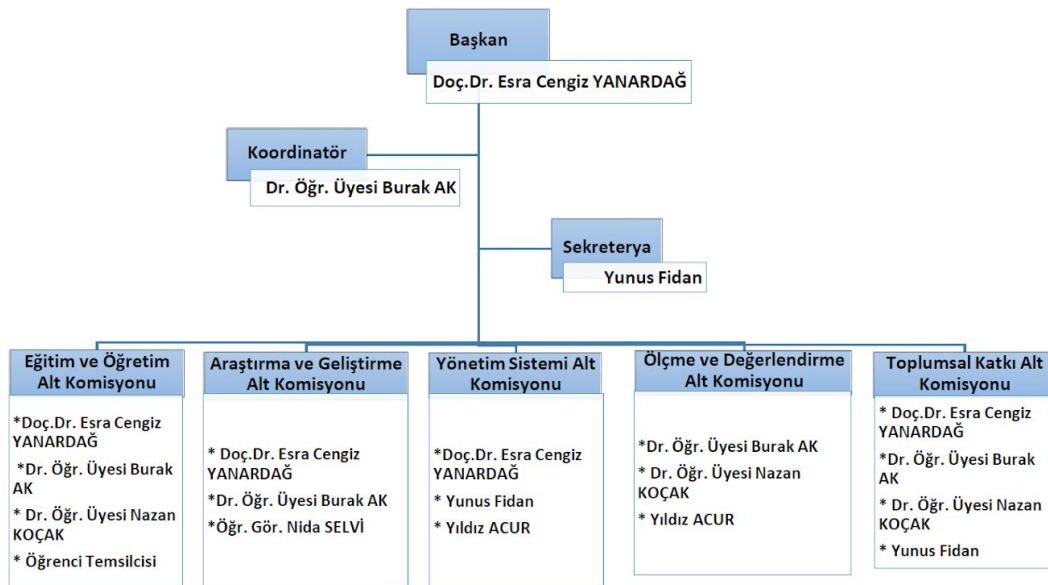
Başkan

Doç.Dr. Esra Cengiz YANARDAĞ

Koordinatör

Dr. Öğr. Üyesi Burak AK

Sekreterya

Yunus Fidan

Eğitim ve Öğretim Alt Komisyonu

*Doç.Dr. Esra Cengiz YANARDAĞ

*Dr. Öğr. Üyesi Burak AK

* Dr. Öğr. Üyesi Nazan KOÇAK

* Öğrenci Temsilcisi

Araştırma ve Geliştirme Alt Komisyonu

* Doç.Dr. Esra Cengiz YANARDAĞ

*Dr. Öğr. Üyesi Burak AK

*Öğr. Gör. Nida SELVİ

Yönetim Sistemi Alt Komisyonu

*Doç.Dr. Esra Cengiz YANARDAĞ

* Yunus Fidan

* Yıldız ACUR

Ölçme ve Değerlendirme Alt Komisyonu

*Dr. Öğr. Üyesi Burak AK

* Dr. Öğr. Üyesi Nazan KOÇAK

* Yıldız ACUR

Toplumsal Katkı Alt Komisyonu

* Doç.Dr. Esra Cengiz YANARDAĞ

*Dr. Öğr. Üyesi Burak AK

* Dr. Öğr. Üyesi Nazan KOÇAK

* Yunus Fidan